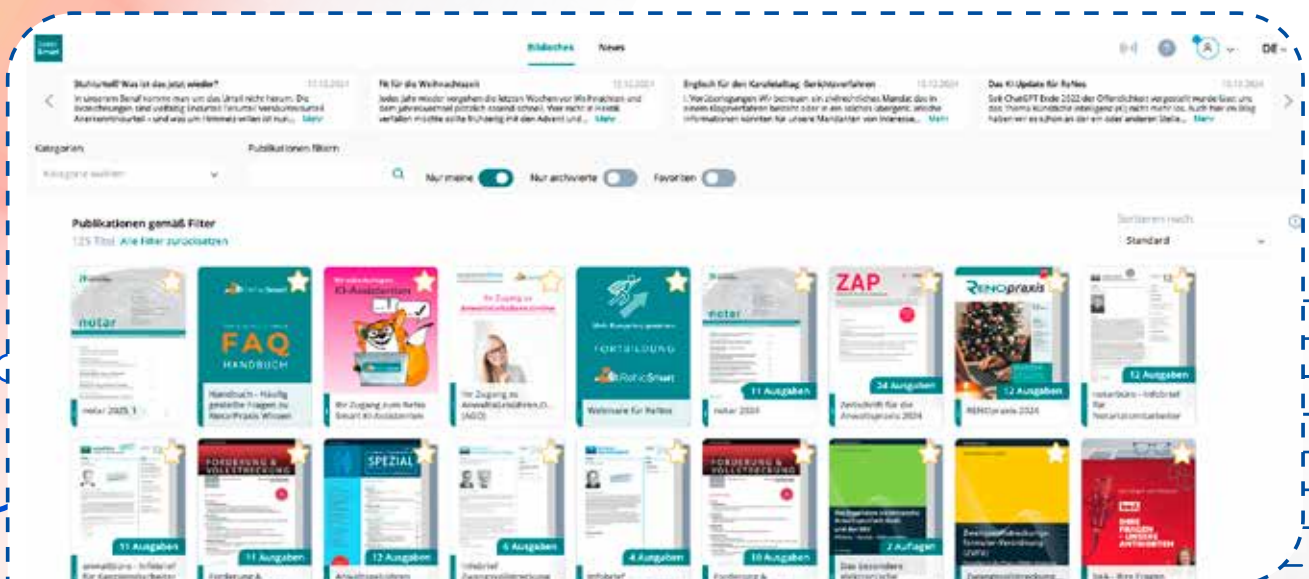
Bibliothek News

DE

Stuhlurteil! Was ist das jetzt wieder? 12.12.2024
In unserem Beruf kommt man um das Urteil nicht herum. Die ... Mehr

Fit für die Weihnachtszeit 12.12.2024
Jedes Jahr wieder vergehen die letzten Wochen vor Weihnachten ... Mehr

Englisch für den Kanzleialltag: Gerichtsverfahren 12.12.2024
... Mehr

Das KI-Update für ReNos 10.12.2024
Seit ChatGPT Ende 2022 der Öffentlichkeit vorgestellt wurde ... Mehr

Kategorien
Kategorie wählen

Publikationen filtern

Nur meine Nur archivierte Favoriten

Publikationen gemäß Filter
125 Titel Alle Filter zurücksetzen

Sortieren nach
Standard

notar
notar 2025, 1

FAQ HANDBUCH
Handbuch – Häufig gestellte Fragen zu RenoPraxis Wissen

KI-Assistenten
Ihr Zugang zum ReNo Smart KI-Assistenten

Ihr Zugang zu AnwaltsGebührenOrdnung (AGO)

FORTBILDUNG
Webinare für ReNos

notar
11 Ausgaben
notar 2024

ZAP
24 Ausgaben
Zeitschrift für die Anwaltspraxis 2024

RENOpraxis
12 Ausgaben
RENOpraxis 2024

12 Ausgaben
notarbüro – Infobrief für Notariatsmitarbeiter

11 Ausgaben
anwaltbüro – Infobrief für Kanzleimitarbeiter

FORDERUNG & VOLLSTRECKUNG
11 Ausgaben
Forderung & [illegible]

SPEZIAL
12 Ausgaben
Anwaltsgebühren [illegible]

6 Ausgaben
Infobrief Zwangsvollstreckung

4 Ausgaben
Infobrief

FORDERUNG & VOLLSTRECKUNG
10 Ausgaben
Forderung & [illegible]

2 Auflagen
Das besondere elektronische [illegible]

Zwangsvollstreckung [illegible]

ReNo
OHNE FRAGEN – UNSERE ANTWORTEN
ReN – Ihre Fragen